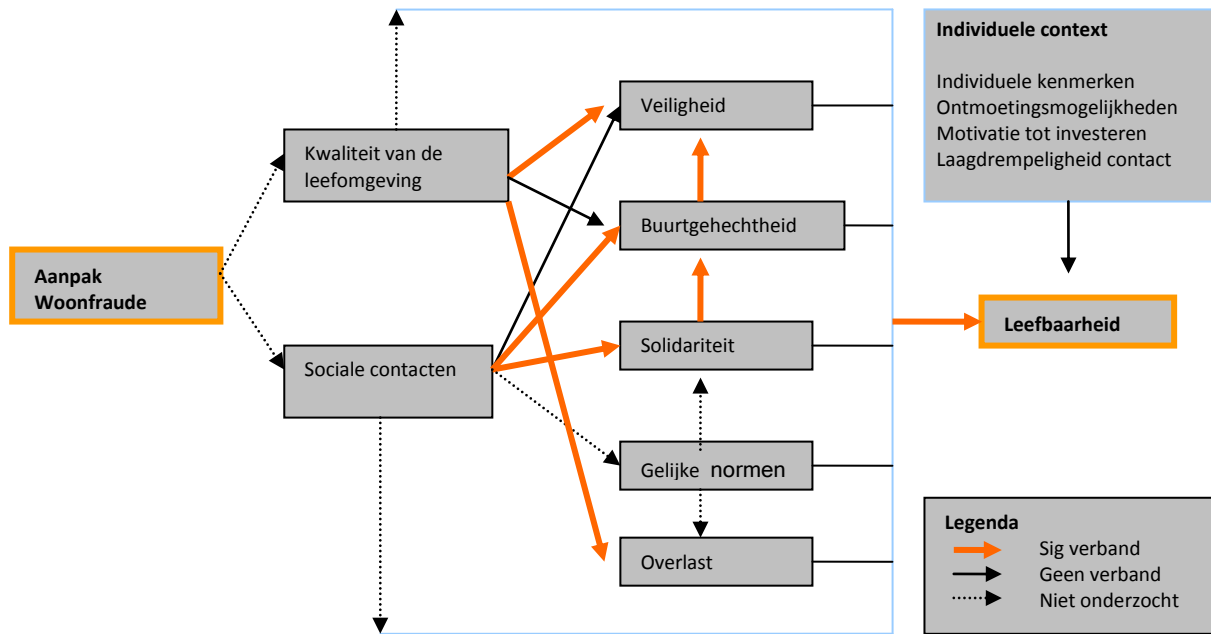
Individuele context

Individuele kenmerken
Ontmoetingsmogelijkheden
Motivatie tot investeren
Laagdrempeligheid contact

Veiligheid

Kwaliteit van de leefomgeving

Buurtgehechtheid

Aanpak Woonfraude

Solidariteit

Leefbaarheid

Sociale contacten

Gelijke normen

Overlast

Legenda
Sig verband
Geen verband
Niet onderzocht